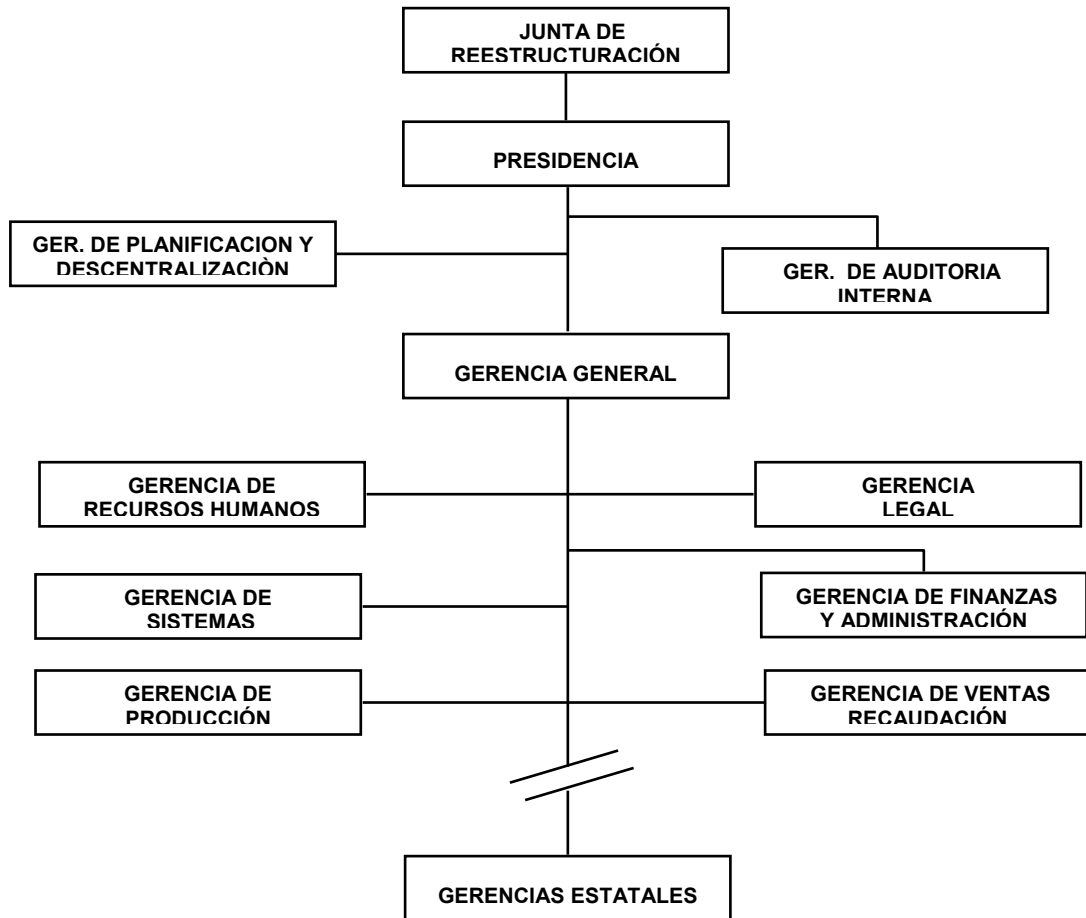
JUNTA DE REESTRUCTURACIÓN

PRESIDENCIA

GER. DE PLANIFICACION Y DESCENTRALIZACIÒN

GER. DE AUDITORIA INTERNA

GERENCIA GENERAL

GERENCIA DE RECURSOS HUMANOS

GERENCIA LEGAL

GERENCIA DE SISTEMAS

GERENCIA DE FINANZAS Y ADMINISTRACIÓN

GERENCIA DE PRODUCCIÓN

GERENCIA DE VENTAS RECAUDACIÓN

GERENCIAS ESTATALES